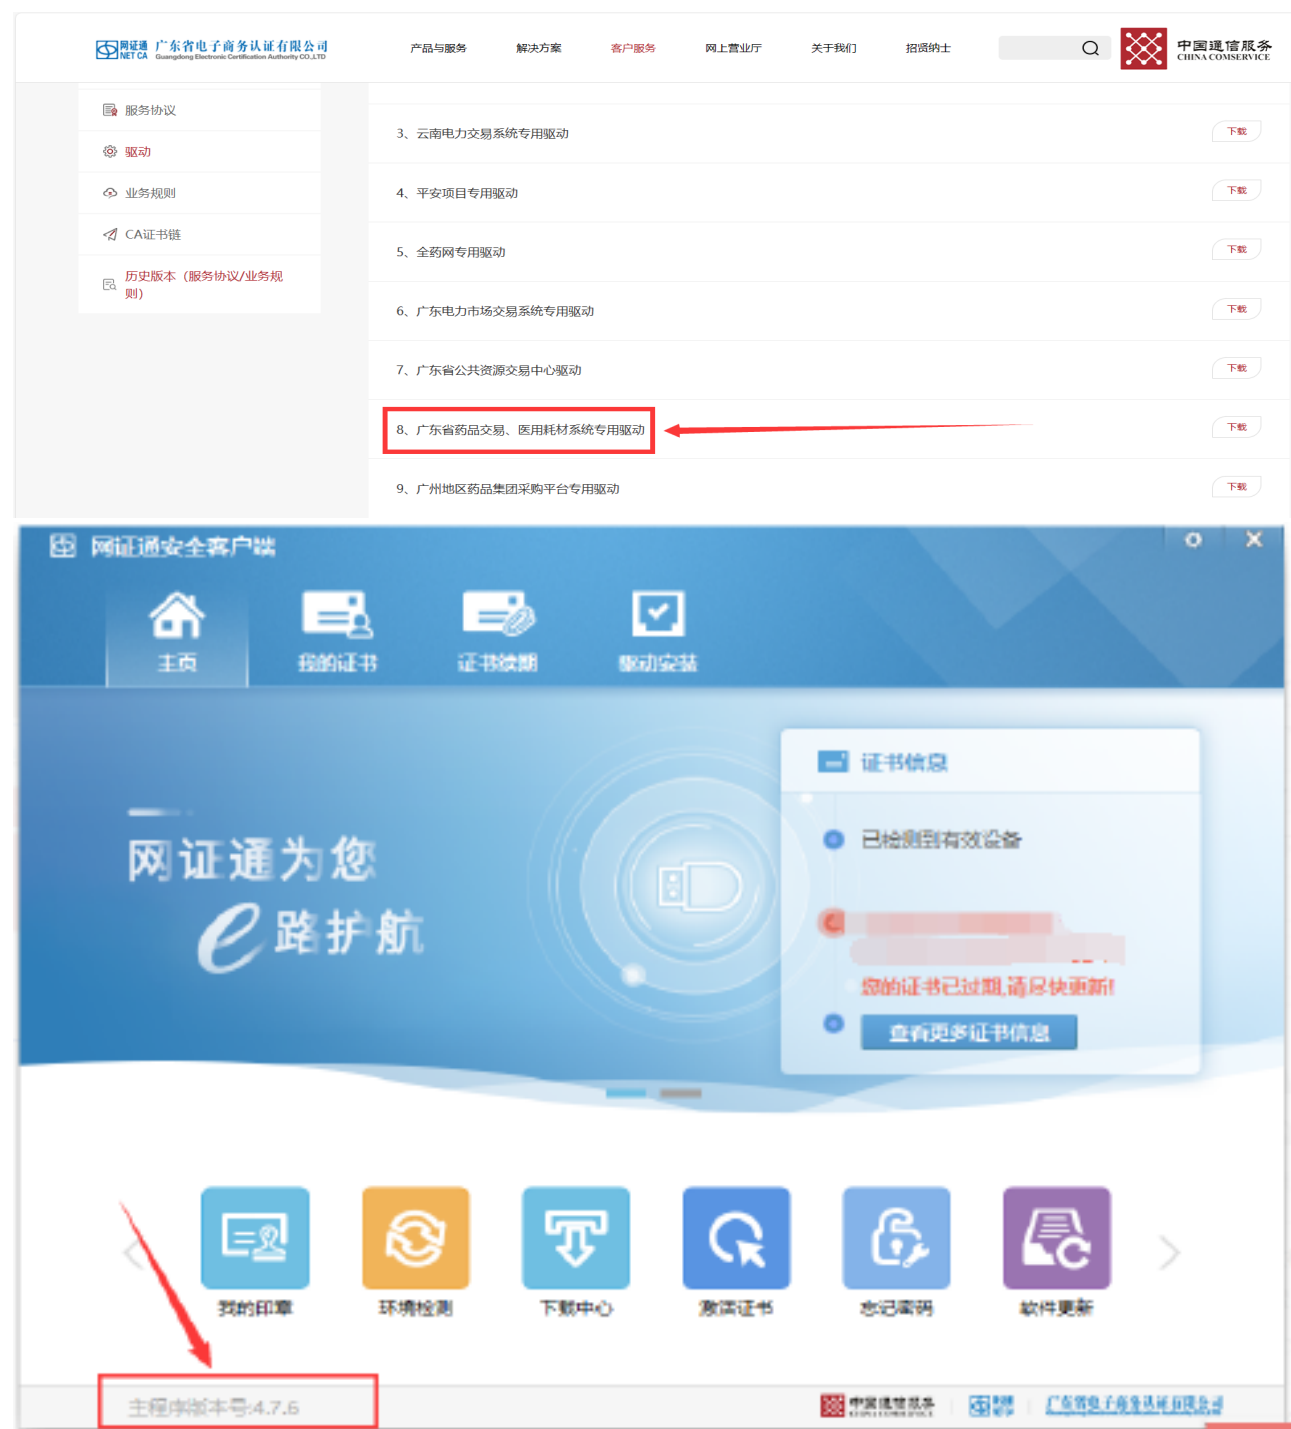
网证通 NET CA 广东省电子商务认证有限公司 Guangdong Electronic Certification Authority CO.,LTD

产品与服务 解决方案 客户服务 网上营业厅 关于我们 招贤纳士

中国通信服务 CHINA COMSERVICE

服务协议
驱动
业务规则
CA证书链
历史版本（服务协议/业务规则）

3、云南电力交易系统专用驱动 下载
4、平安项目专用驱动 下载
5、全药网专用驱动 下载
6、广东电力市场交易系统专用驱动 下载
7、广东省公共资源交易中心驱动 下载
8、广东省药品交易、医用耗材系统专用驱动 下载
9、广州地区药品集团采购平台专用驱动 下载

网证通安全客户端

主页 我的证书 证书续期 驱动安装

网证通为您 e路护航

证书信息
已检测到有效设备
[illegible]
您的证书已过期,请尽快更新!
查看更多证书信息

我的印章 环境检测 下载中心 激活证书 忘记密码 软件更新

主程序版本号:4.7.6

中国通信服务 网证通 广东省电子商务认证有限公司